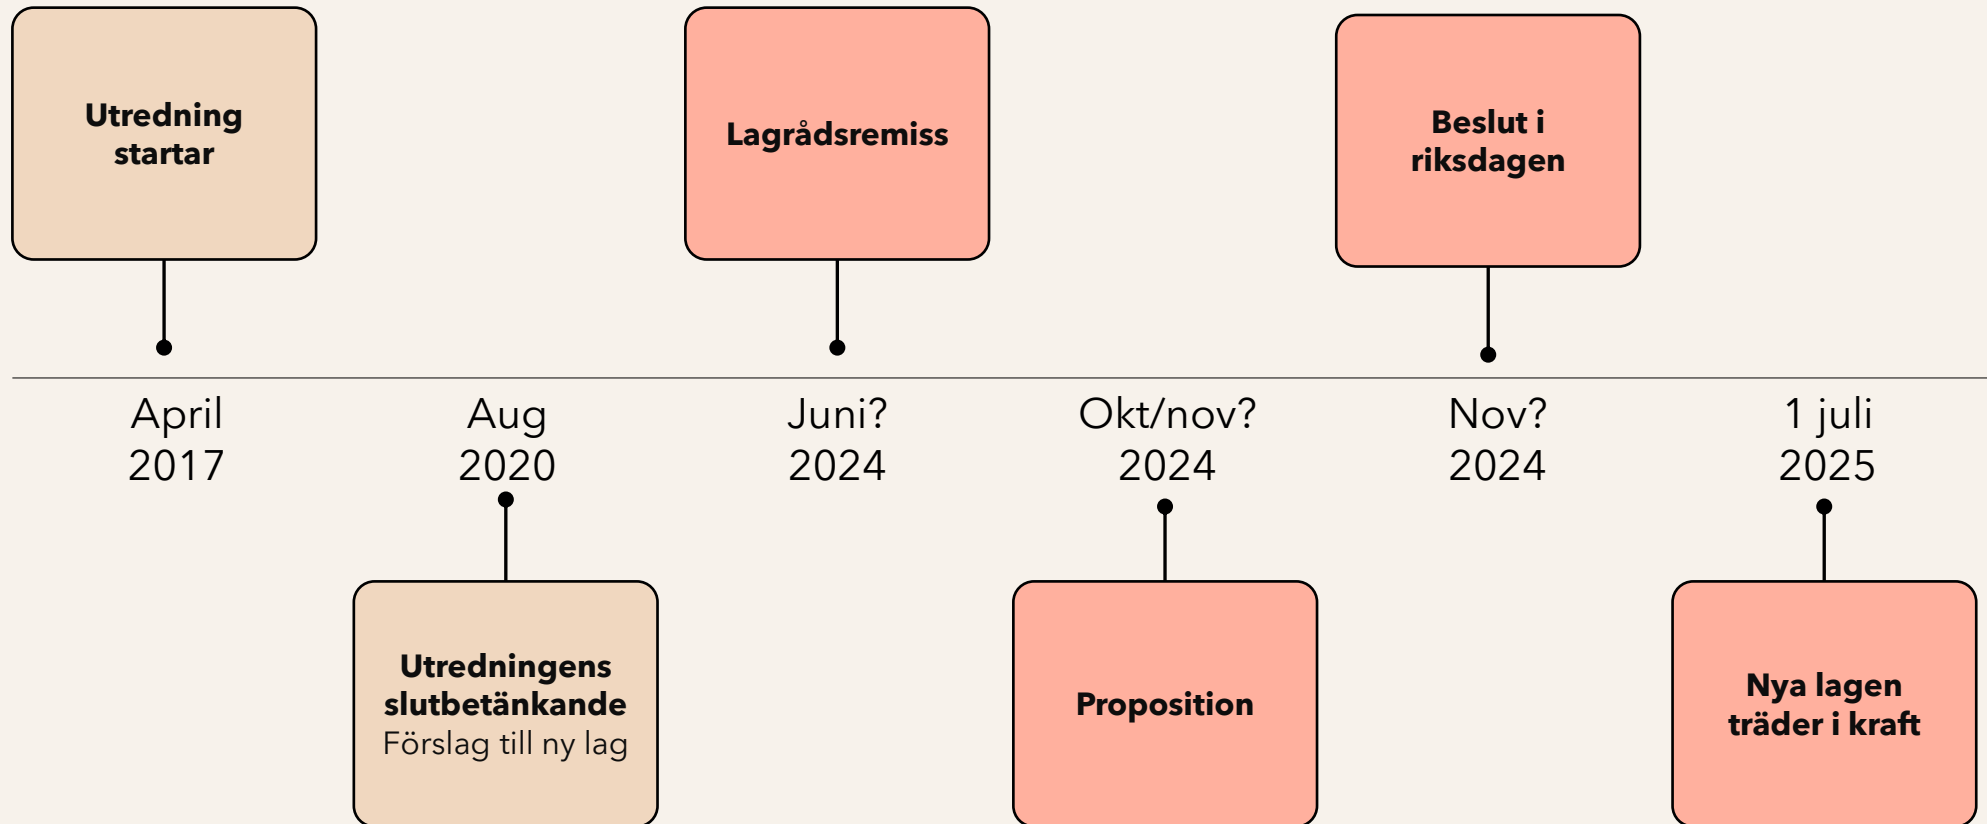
Utredning startar

Lagrådsremiss

Beslut i riksdagen

April 2017

Aug 2020

Juni? 2024

Okt/nov? 2024

Nov? 2024

1 juli 2025

Utredningens slutbetänkande
Förslag till ny lag

Proposition

Nya lagen träder i kraft